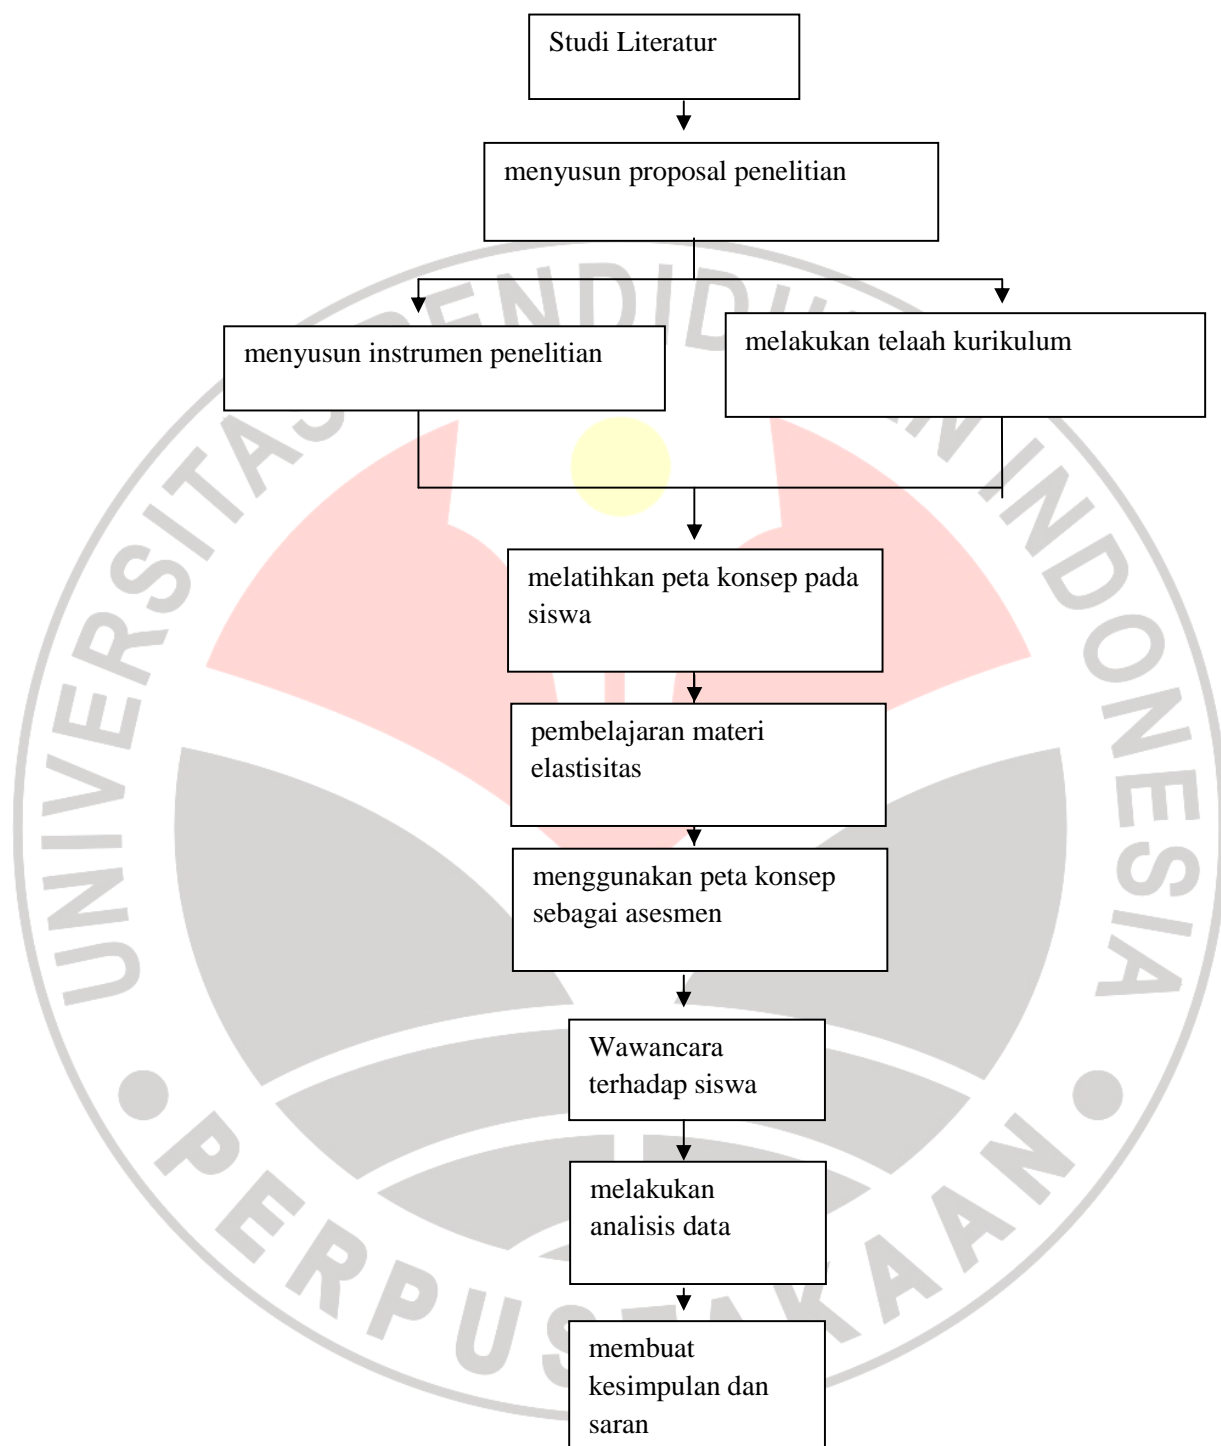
Studi Literatur

menyusun proposal penelitian

menyusun instrumen penelitian

melakukan telaah kurikulum

melatihkan peta konsep pada siswa

pembelajaran materi elastisitas

menggunakan peta konsep sebagai asesmen

Wawancara terhadap siswa

melakukan analisis data

membuat kesimpulan dan saran

UNIVERSITAS PENDIDIKAN INDONESIA

PERPUSTAKAAN